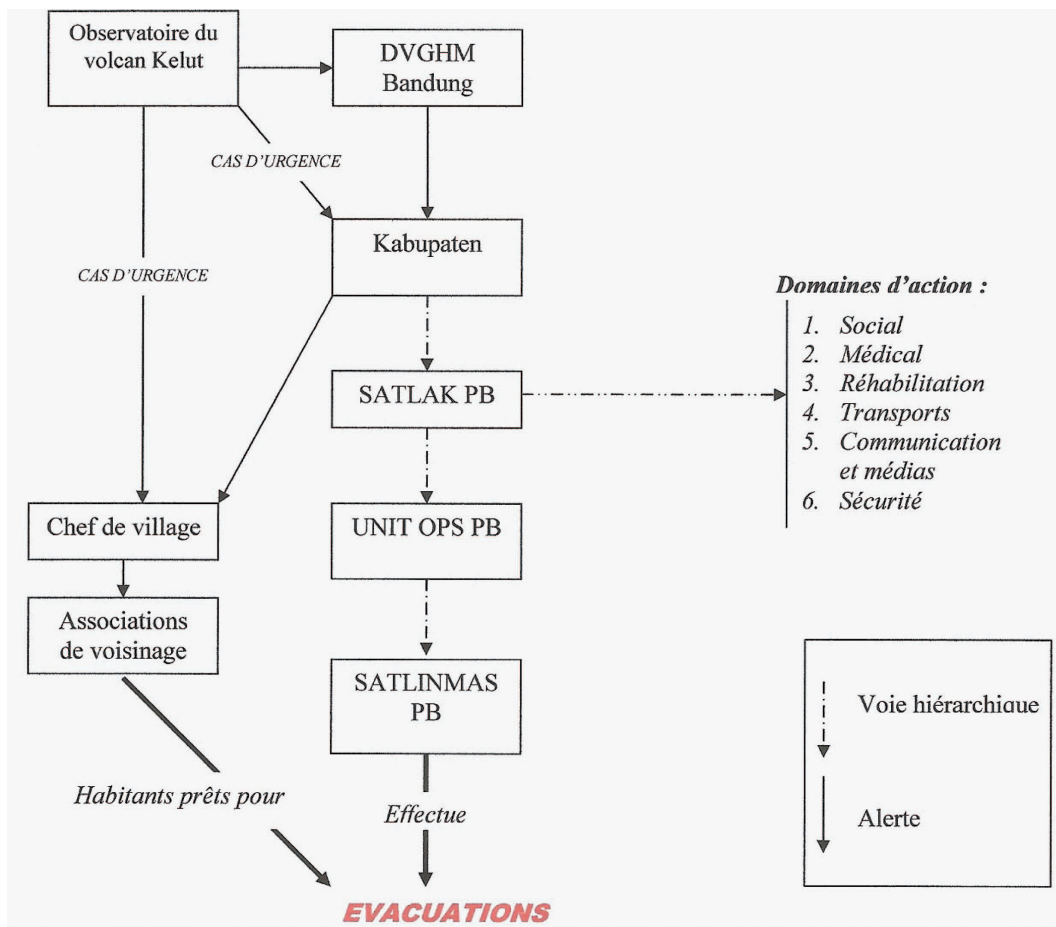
Observatoire du volcan Kelut

DVGHM Bandung

CAS D'URGENCE

Kabupaten

CAS D'URGENCE

Domaines d'action :

1. Social
2. Médical
3. Réhabilitation
4. Transports
5. Communication et médias
6. Sécurité

SATLAK PB

Chef de village

UNIT OPS PB

Associations de voisinage

SATLINMAS PB

Voie hiérarchique

Alerte

Habitants prêts pour

Effectue

EVACUATIONS